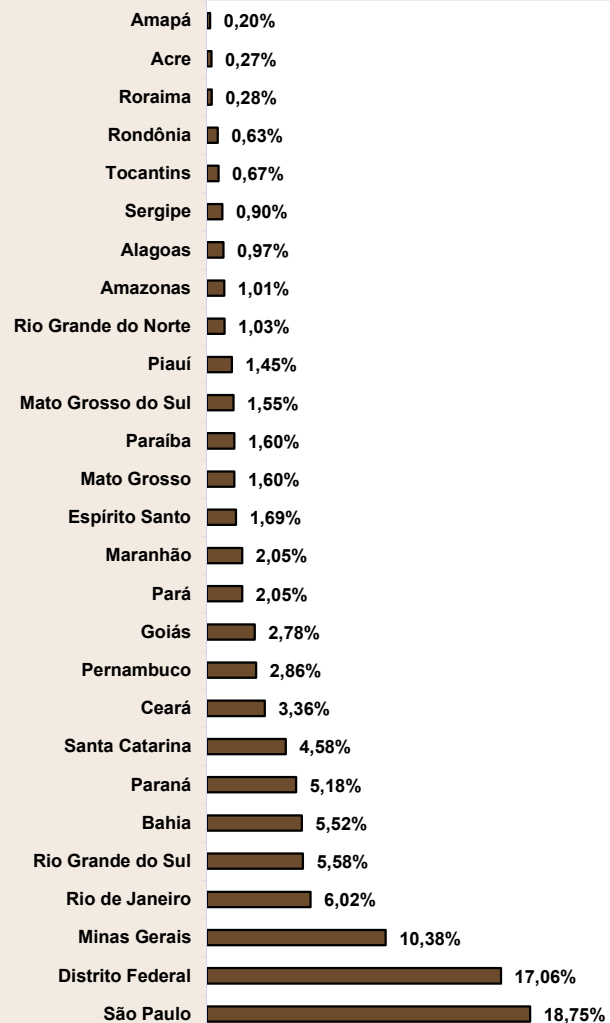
Amapá 0,20%
Acre 0,27%
Roraima 0,28%
Rondônia 0,63%
Tocantins 0,67%
Sergipe 0,90%
Alagoas 0,97%
Amazonas 1,01%
Rio Grande do Norte 1,03%
Piauí 1,45%
Mato Grosso do Sul 1,55%
Paraíba 1,60%
Mato Grosso 1,60%
Espírito Santo 1,69%
Maranhão 2,05%
Pará 2,05%
Goiás 2,78%
Pernambuco 2,86%
Ceará 3,36%
Santa Catarina 4,58%
Paraná 5,18%
Bahia 5,52%
Rio Grande do Sul 5,58%
Rio de Janeiro 6,02%
Minas Gerais 10,38%
Distrito Federal 17,06%
São Paulo 18,75%